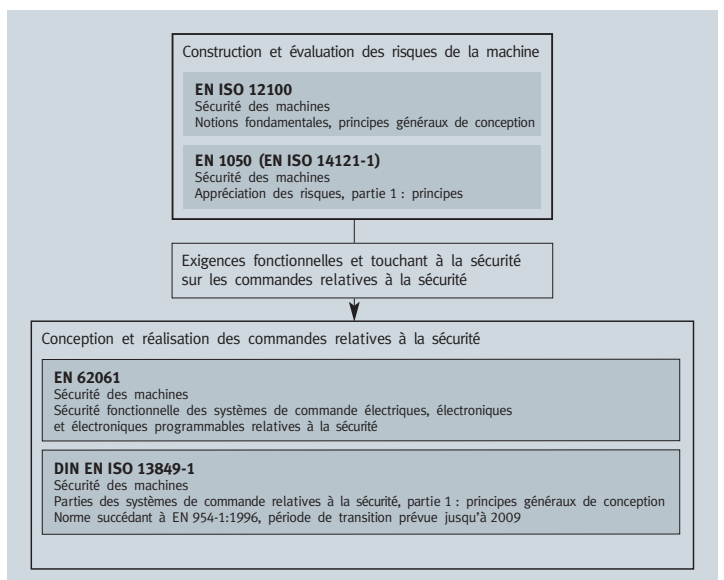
Construction et évaluation des risques de la machine

**EN ISO 12100**
Sécurité des machines
Notions fondamentales, principes généraux de conception

**EN 1050 (EN ISO 14121-1)**
Sécurité des machines
Appréciation des risques, partie 1 : principes

Exigences fonctionnelles et touchant à la sécurité sur les commandes relatives à la sécurité

Conception et réalisation des commandes relatives à la sécurité

**EN 62061**
Sécurité des machines
Sécurité fonctionnelle des systèmes de commande électriques, électroniques et électroniques programmables relatives à la sécurité

**DIN EN ISO 13849-1**
Sécurité des machines
Parties des systèmes de commande relatives à la sécurité, partie 1 : principes généraux de conception
Norme succédant à EN 954-1:1996, période de transition prévue jusqu'à 2009